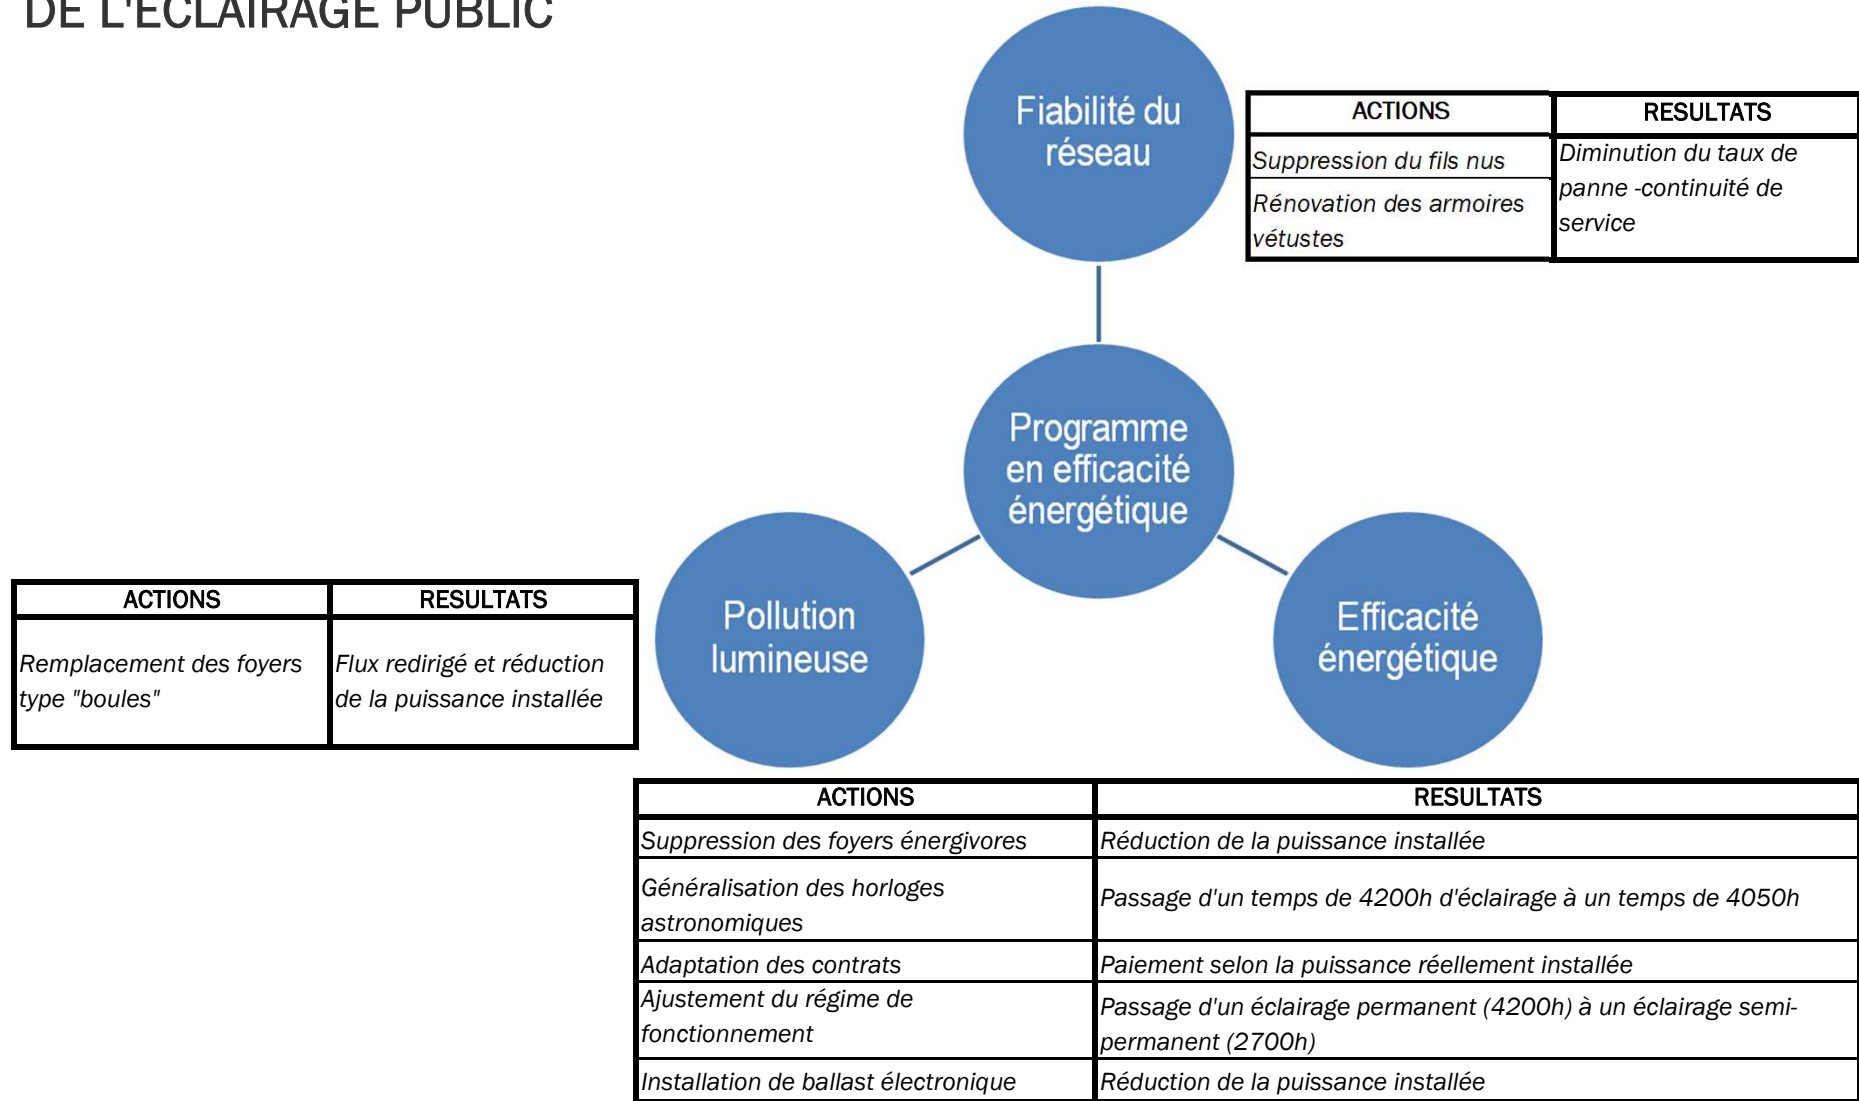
DE L'ECLAIRAGE PUBLIC

Fiabilité du réseau

| ACTIONS | RESULTATS |
|---|---|
| Suppression du fils nus | Diminution du taux de panne -continuité de service |
| Rénovation des armoires vétustes | |

Programme en efficacité énergétique

Pollution lumineuse

| ACTIONS | RESULTATS |
|---|---|
| Remplacement des foyers type "boules" | Flux redirigé et réduction de la puissance installée |

Efficacité énergétique

| ACTIONS | RESULTATS |
|---|---|
| Suppression des foyers énergivores | Réduction de la puissance installée |
| Généralisation des horloges astronomiques | Passage d'un temps de 4200h d'éclairage à un temps de 4050h |
| Adaptation des contrats | Paiement selon la puissance réellement installée |
| Ajustement du régime de fonctionnement | Passage d'un éclairage permanent (4200h) à un éclairage semi-permanent (2700h) |
| Installation de ballast électronique | Réduction de la puissance installée |